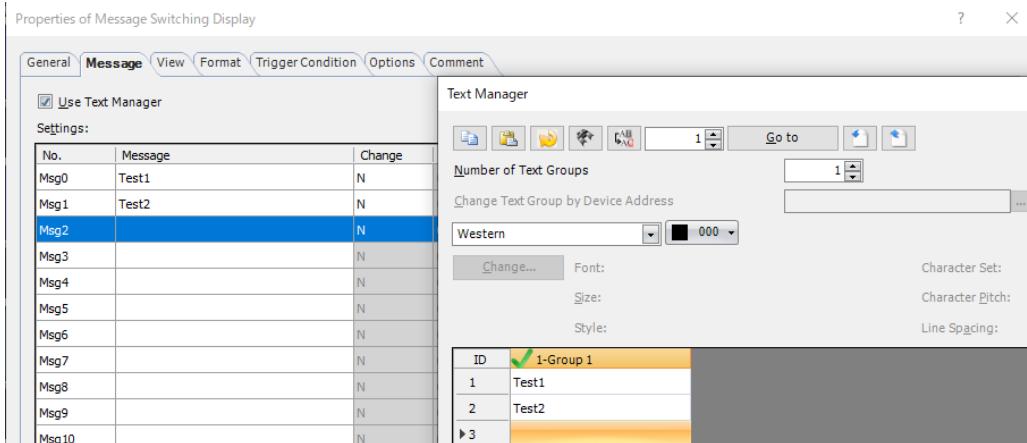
Properties of Message Switching Display

?

General | Message | View | Format | Trigger Condition | Options | Comment

Use Text Manager

Settings:

| No. | Message | Change |
|---|---|---|
| Msg0 | Test1 | N |
| Msg1 | Test2 | N |
| Msg2 | | N |
| Msg3 | | N |
| Msg4 | | N |
| Msg5 | | N |
| Msg6 | | N |
| Msg7 | | N |
| Msg8 | | N |
| Msg9 | | N |
| Msg10 | | N |

Text Manager

1 Go to

Number of Text Groups 1

Change Text Group by Device Address

Western 000

Change... Font: Character Set:

Size: Character Pitch:

Style: Line Spacing:

| ID | 1-Group 1 |
|---|---|
| 1 | Test1 |
| 2 | Test2 |
| 3 | |